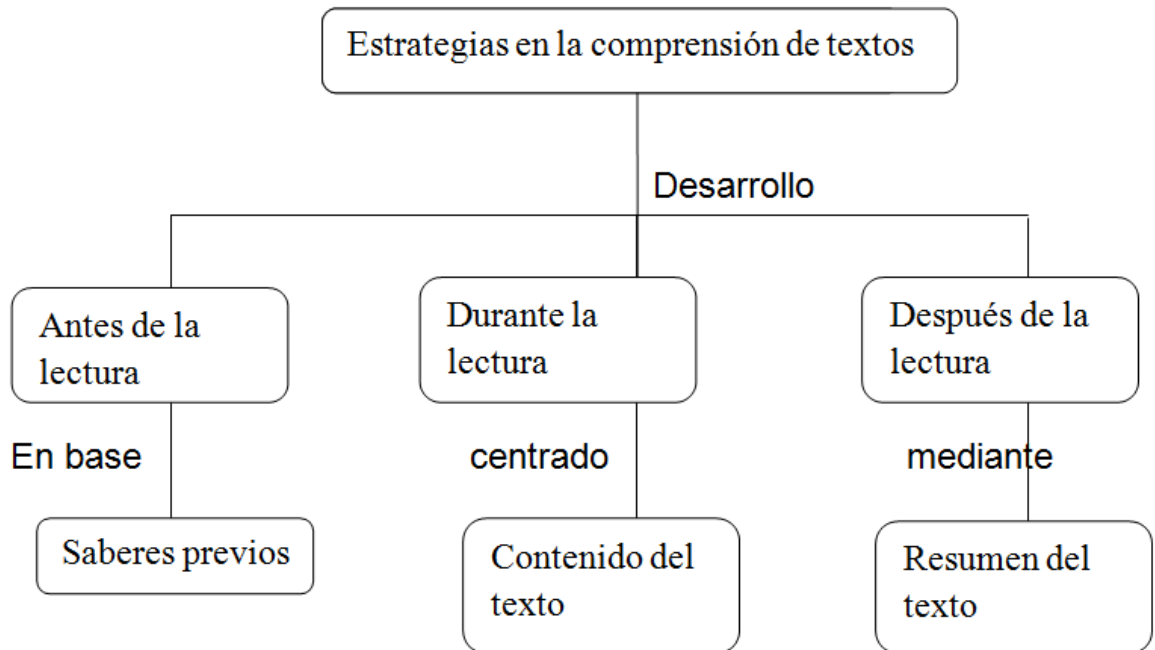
Estrategias en la comprensión de textos

Desarrollo

Antes de la lectura

En base

Saberes previos

Durante la lectura

centrado

Contenido del texto

Después de la lectura

mediante

Resumen del texto